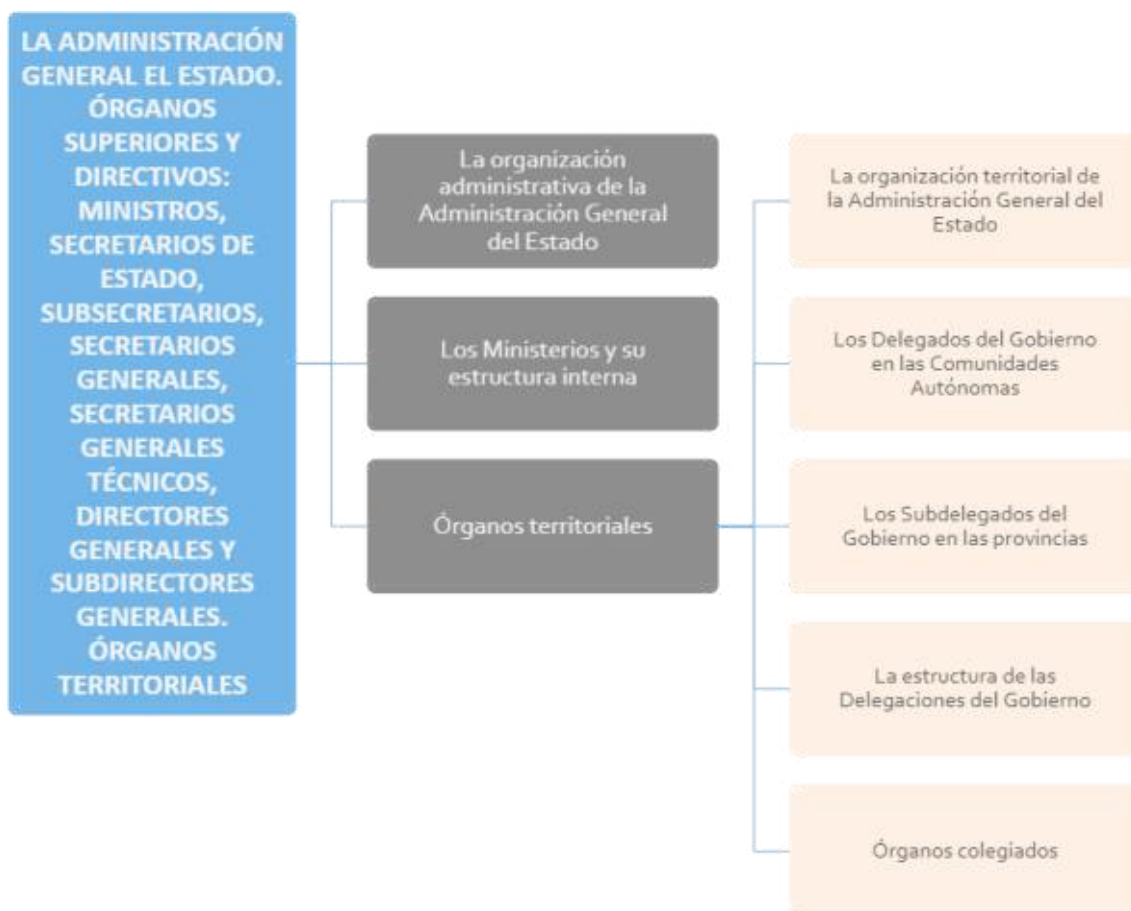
LA ADMINISTRACIÓN GENERAL EL ESTADO. ÓRGANOS SUPERIORES Y DIRECTIVOS: MINISTROS, SECRETARIOS DE ESTADO, SUBSECRETARIOS, SECRETARIOS GENERALES, SECRETARIOS GENERALES TÉCNICOS, DIRECTORES GENERALES Y SUBDIRECTORES GENERALES. ÓRGANOS TERRITORIALES

La organización administrativa de la Administración General del Estado

Los Ministerios y su estructura interna

Órganos territoriales

La organización territorial de la Administración General del Estado

Los Delegados del Gobierno en las Comunidades Autónomas

Los Subdelegados del Gobierno en las provincias

La estructura de las Delegaciones del Gobierno

Órganos colegiados